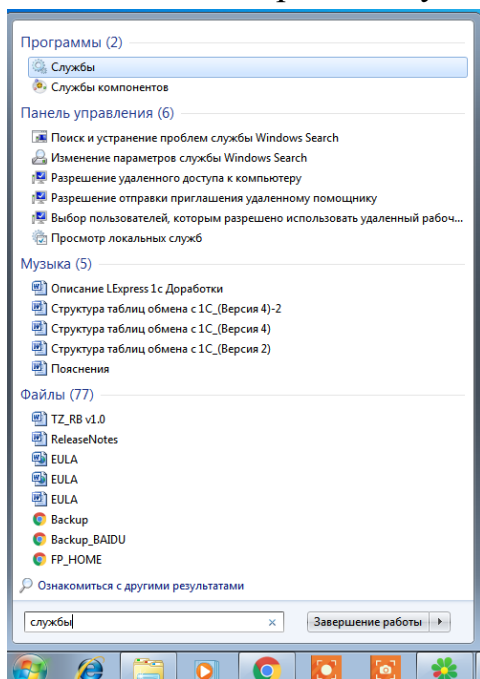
Программы (2)
Службы
Службы компонентов
Панель управления (6)
Поиск и устранение проблем службы Windows Search
Изменение параметров службы Windows Search
Разрешение удаленного доступа к компьютеру
Разрешение отправки приглашения удаленному помощнику
Выбор пользователей, которым разрешено использовать удаленный рабоч...
Просмотр локальных служб
Музыка (5)
Описание LExpress 1c Доработки
Структура таблиц обмена с 1С_(Версия 4)-2
Структура таблиц обмена с 1С_(Версия 4)
Структура таблиц обмена с 1С_(Версия 2)
Пояснения
Файлы (77)
TZ_RB v1.0
ReleaseNotes
EULA
EULA
EULA
Backup
Backup_BAIDU
FP_HOME
Ознакомиться с другими результатами
службы
×
Завершение работы